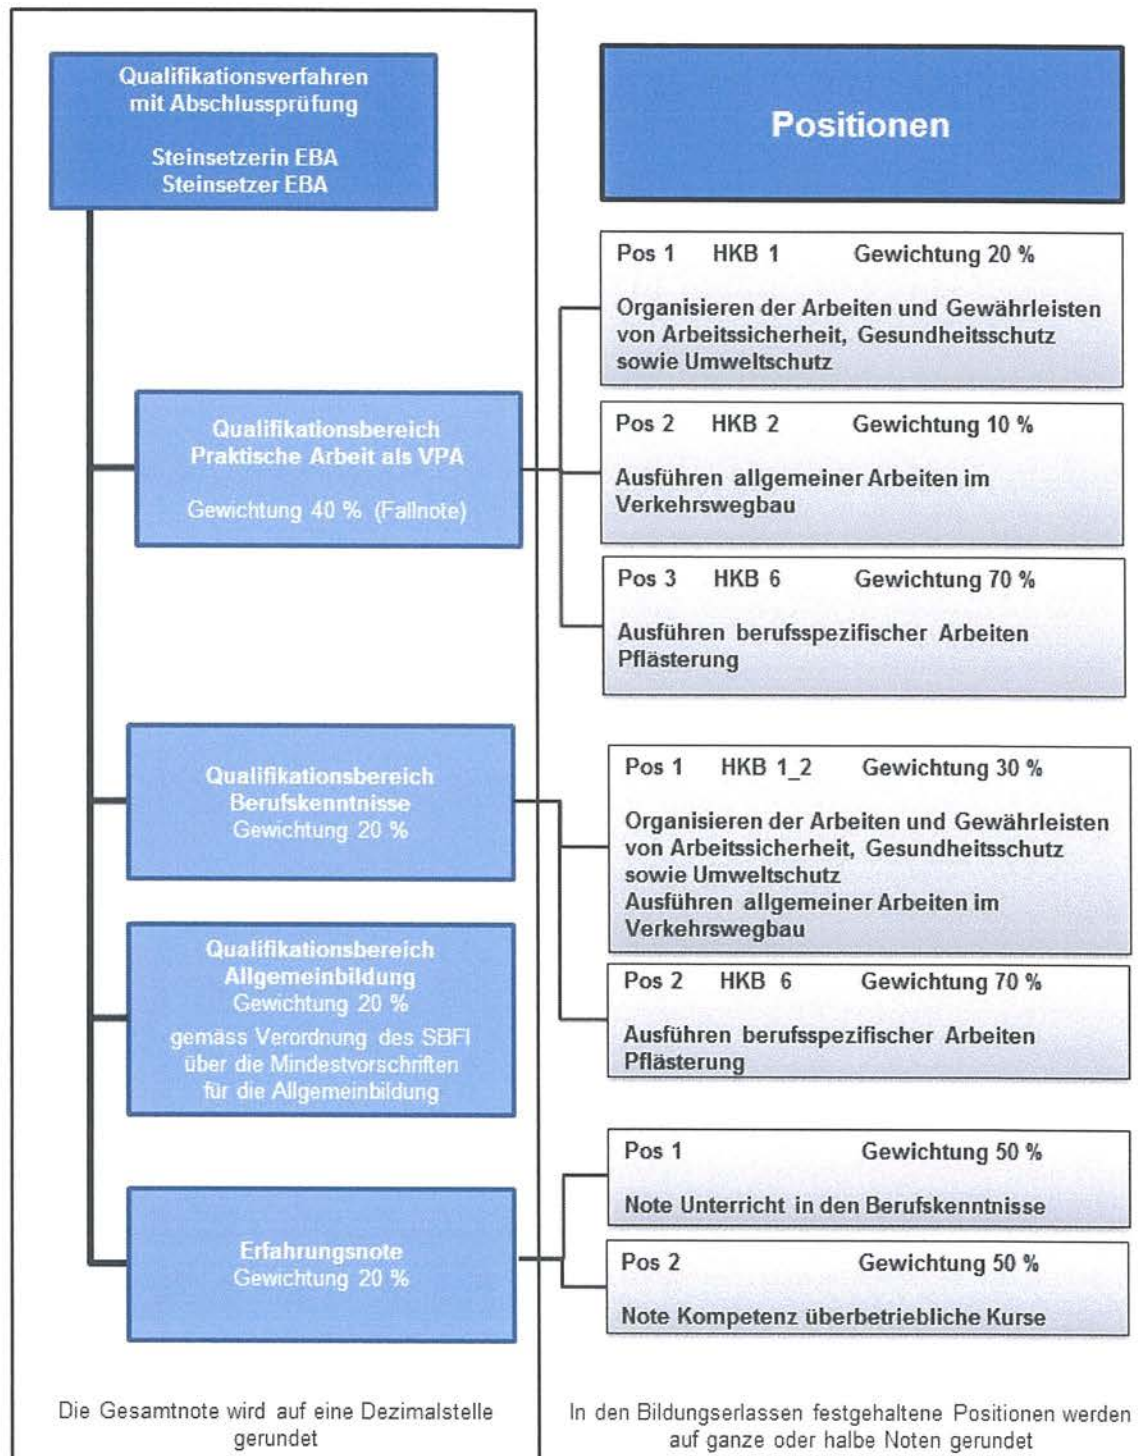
Qualifikationsverfahren mit Abschlussprüfung

Steinsetzerin EBA
Steinsetzer EBA

Positionen

Pos 1 HKB 1 Gewichtung 20 %

Organisieren der Arbeiten und Gewährleisten von Arbeitssicherheit, Gesundheitsschutz sowie Umweltschutz

Qualifikationsbereich Praktische Arbeit als VPA

Gewichtung 40 % (Fallnote)

Pos 2 HKB 2 Gewichtung 10 %

Ausführen allgemeiner Arbeiten im Verkehrswegbau

Pos 3 HKB 6 Gewichtung 70 %

Ausführen berufsspezifischer Arbeiten Pflästerung

Qualifikationsbereich Berufskenntnisse
Gewichtung 20 %

Pos 1 HKB 1_2 Gewichtung 30 %

Organisieren der Arbeiten und Gewährleisten von Arbeitssicherheit, Gesundheitsschutz sowie Umweltschutz
Ausführen allgemeiner Arbeiten im Verkehrswegbau

Qualifikationsbereich Allgemeinbildung
Gewichtung 20 %
gemäss Verordnung des SBFI über die Mindestvorschriften für die Allgemeinbildung

Pos 2 HKB 6 Gewichtung 70 %

Ausführen berufsspezifischer Arbeiten Pflästerung

Pos 1 Gewichtung 50 %

Note Unterricht in den Berufskenntnisse

Erfahrungsnote
Gewichtung 20 %

Pos 2 Gewichtung 50 %

Note Kompetenz überbetriebliche Kurse

Die Gesamtnote wird auf eine Dezimalstelle gerundet

In den Bildungserlassen festgehaltene Positionen werden auf ganze oder halbe Noten gerundet